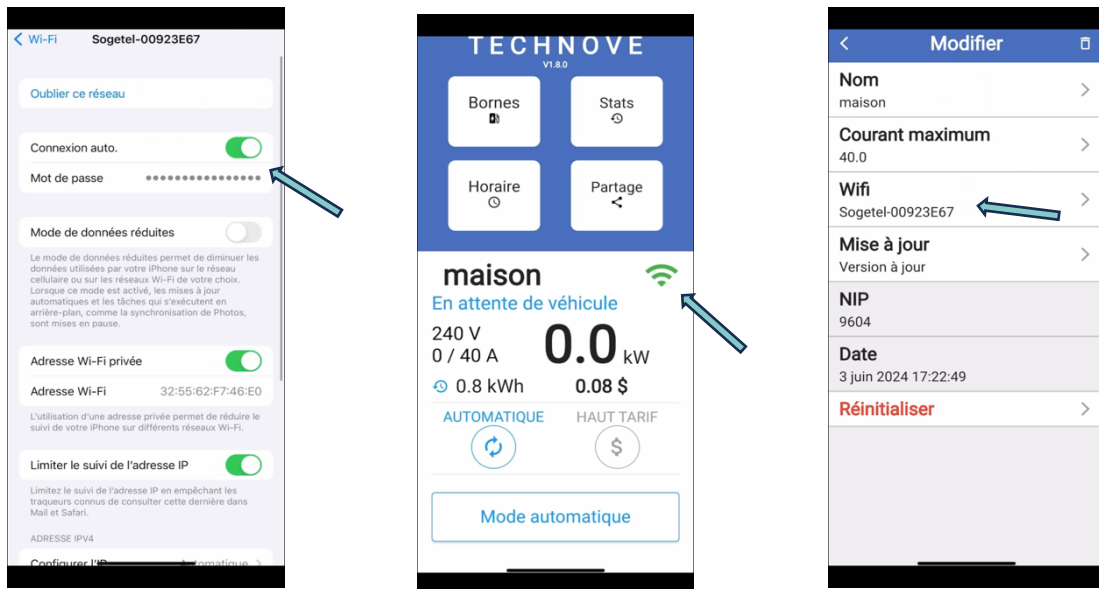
< Wi-Fi Sogetel-00923E67

Oublier ce réseau

Connexion auto.

Mot de passe ••••••••••••••••

Mode de données réduites

Le mode de données réduites permet de diminuer les données utilisées par votre iPhone sur le réseau cellulaire ou sur les réseaux Wi-Fi de votre choix. Lorsque ce mode est activé, les mises à jour automatiques et les tâches qui s'exécutent en arrière-plan, comme la synchronisation de Photos, sont mises en pause.

Adresse Wi-Fi privée

Adresse Wi-Fi 32:55:62:F7:46:E0

L'utilisation d'une adresse privée permet de réduire le suivi de votre iPhone sur différents réseaux Wi-Fi.

Limiter le suivi de l'adresse IP

Limitez le suivi de l'adresse IP en empêchant les traqueurs connus de consulter cette dernière dans Mail et Safari.

ADRESSE IPV4

Configurer l'IP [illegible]

TECHNOVE
V1.8.0

Bornes

Stats

Horaire

Partage

maison

En attente de véhicule

240 V
0 / 40 A

0.0 kW

0.8 kWh

0.08 $

AUTOMATIQUE

HAUT TARIF

Mode automatique

< Modifier

Nom
maison

Courant maximum
40.0

Wifi
Sogetel-00923E67

Mise à jour
Version à jour

NIP
9604

Date
3 juin 2024 17:22:49

Réinitialiser